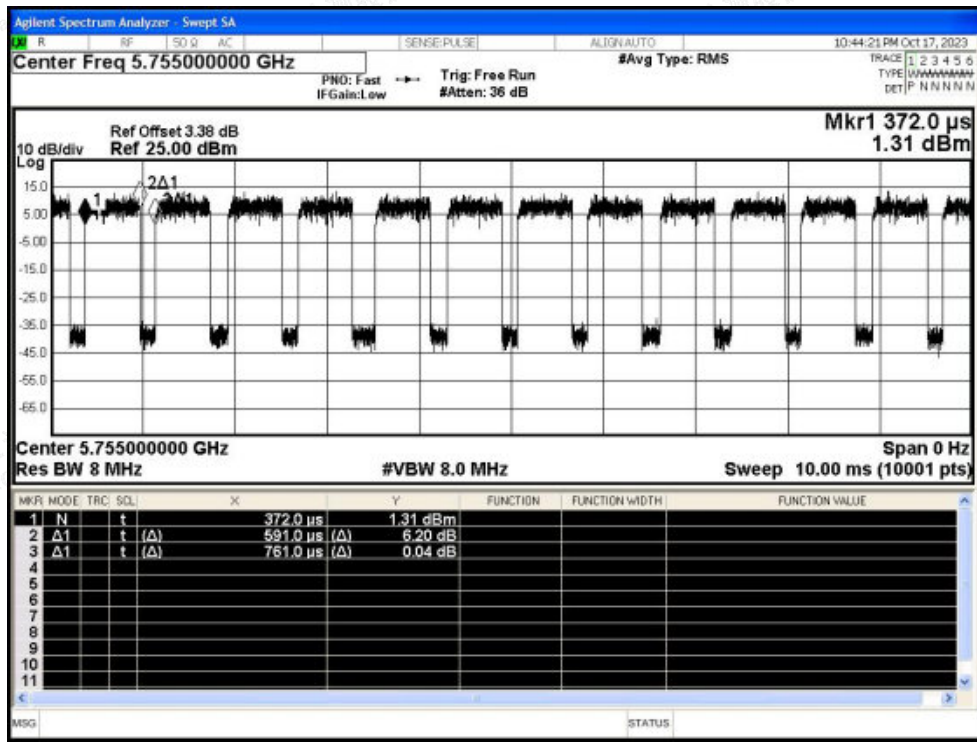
Agilent Spectrum Analyzer - Swept SA

R RF 50 Ω AC SENSE:PULSE ALIGN AUTO 10:44:21 PM Oct 17, 2023

Center Freq 5.755000000 GHz

PNO: Fast IFGain:Low

Trig: Free Run #Atten: 36 dB

#Avg Type: RMS

TRACE 1 2 3 4 5 6 TYPE WWWWWW DET P N N N N N

Ref Offset 3.38 dB
10 dB/div Ref 25.00 dBm
Log

Mkr1 372.0 µs
1.31 dBm

15.0
5.00
-5.00
-15.0
-25.0
-35.0
-45.0
-55.0
-65.0

1 2Δ1 3Δ1

Center 5.755000000 GHz
Res BW 8 MHz

#VBW 8.0 MHz

Span 0 Hz
Sweep 10.00 ms (10001 pts)

| MKR | MODE | TRC | SCL | X | | Y | FUNCTION | FUNCTION WIDTH | FUNCTION VALUE |
|---|---|---|---|---|---|---|---|---|---|
| 1 | N | | t | 372.0 µs | | 1.31 dBm | | | |
| 2 | Δ1 | | t (Δ) | 591.0 µs | (Δ) | 6.20 dB | | | |
| 3 | Δ1 | | t (Δ) | 761.0 µs | (Δ) | 0.04 dB | | | |
| 4 | | | | | | | | | |
| 5 | | | | | | | | | |
| 6 | | | | | | | | | |
| 7 | | | | | | | | | |
| 8 | | | | | | | | | |
| 9 | | | | | | | | | |
| 10 | | | | | | | | | |
| 11 | | | | | | | | | |

MSG STATUS